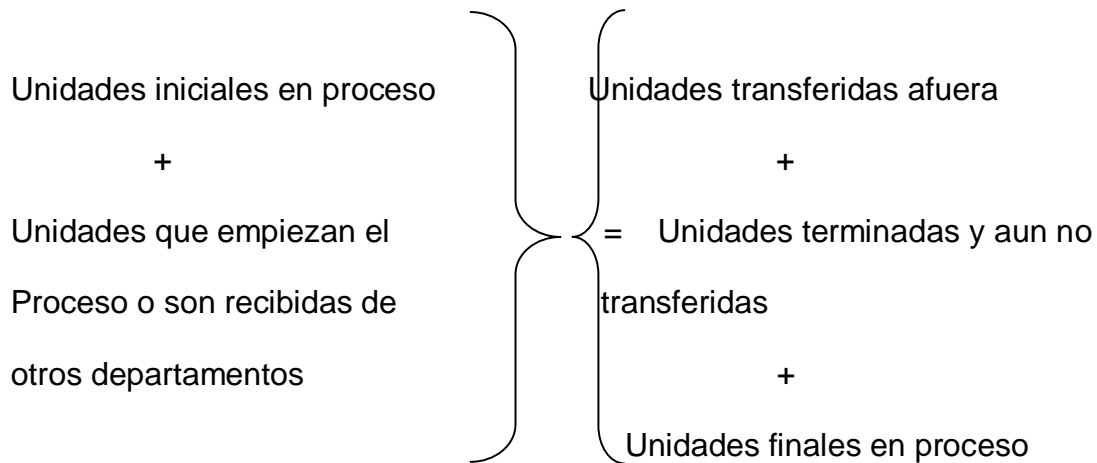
Unidades iniciales en proceso

+

Unidades que empiezan el Proceso o son recibidas de otros departamentos

=

Unidades transferidas afuera

+

Unidades terminadas y aun no transferidas

+

Unidades finales en proceso